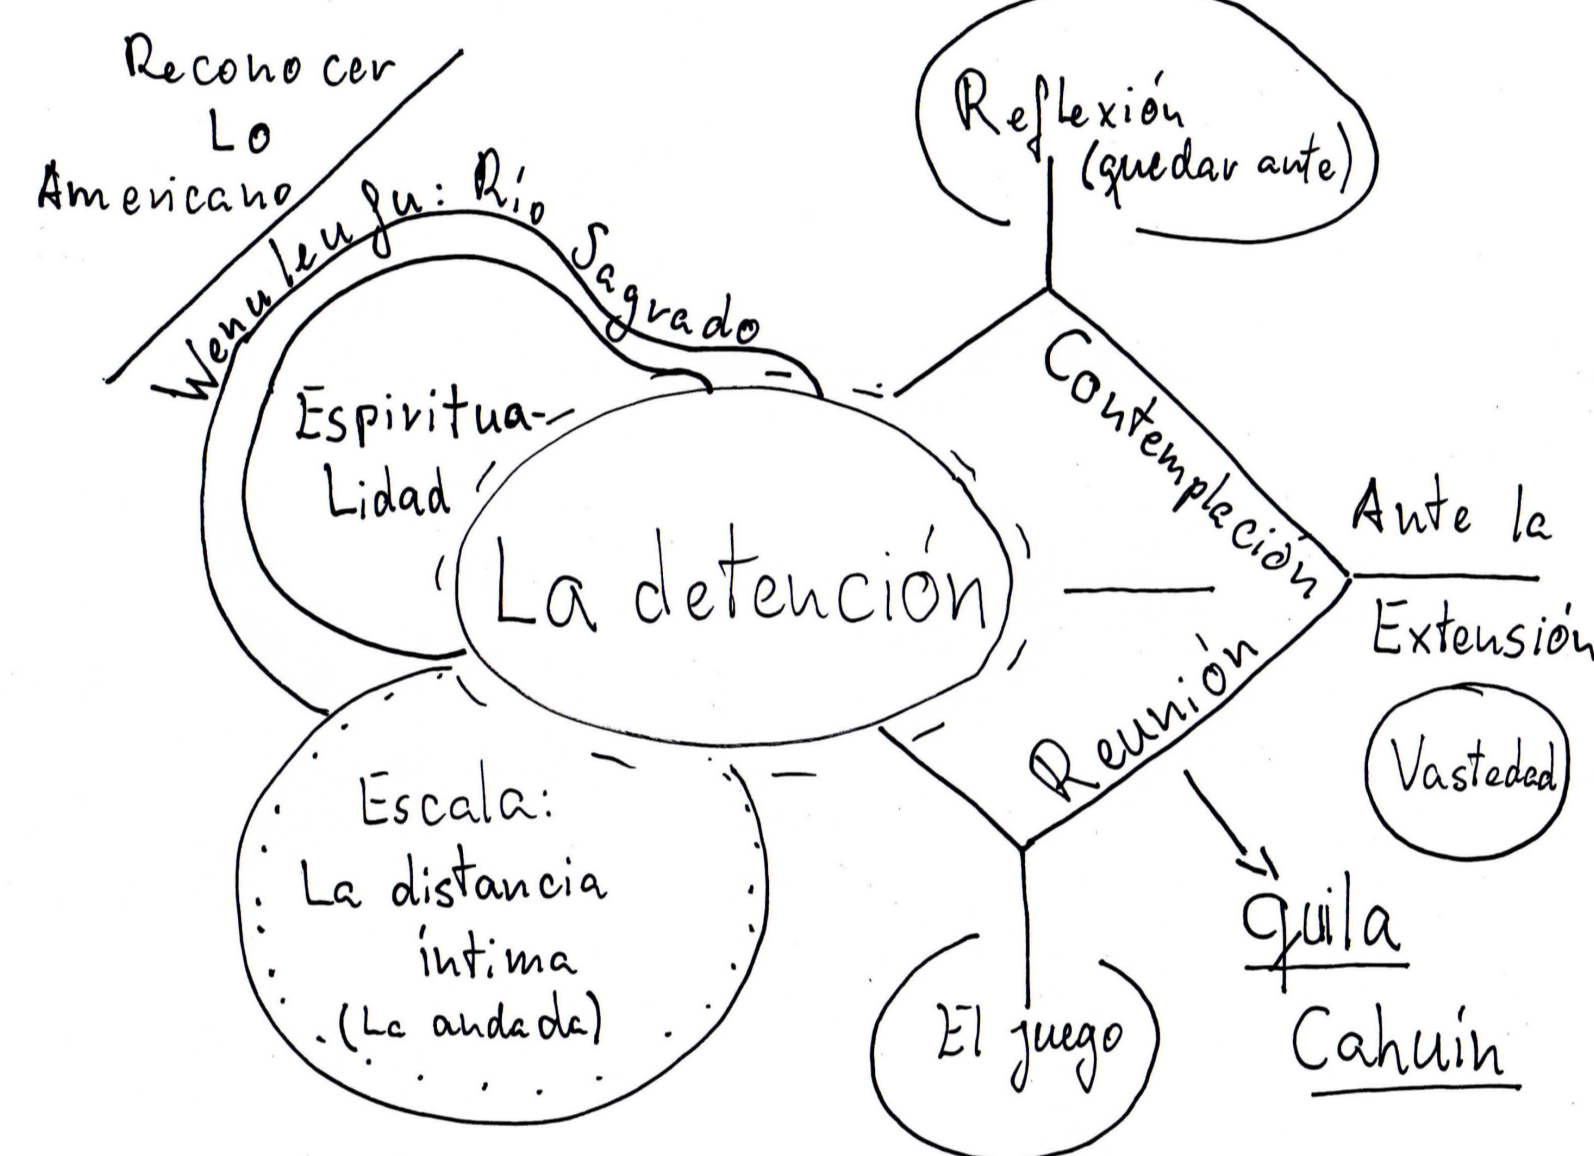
Reconocer Lo Americano

Wenuleufu: Río Sagrado

Reflexión (quedar ante)

Espiritua-Lidad

La detención

Contemplación

Ante la Extensión

Reunión

Vasteded

Escala: La distancia íntima (La andada)

Quila

Cahuín

El juego